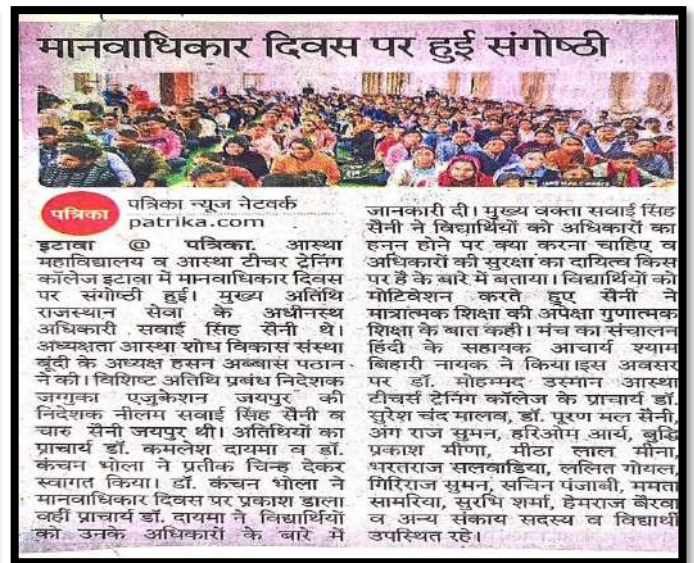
मानवाधिकार दिवस पर हुई संगोष्ठी

पत्रिका पत्रिका न्यूज नेटवर्क patrika.com

इटावा @ पत्रिका. आस्था महाविद्यालय व आस्था टीचर ट्रेनिंग कॉलेज इटावा में मानवाधिकार दिवस पर संगोष्ठी हुई। मुख्य अतिथि राजस्थान सेवा के अधीनस्थ अधिकारी सवाई सिंह सैनी थे। अध्यक्षता आस्था शोध विकास संस्था बूंदी के अध्यक्ष हसन अब्बास पठान ने की। विशिष्ट अतिथि प्रबंध निदेशक जगुका एजुकेशन जयपुर की निदेशक नीलम सवाई सिंह सैनी व चारु सैनी जयपुर थी। अतिथियों का प्राचार्य डॉ. कमलेश दायमा व डॉ. कंचन भोला ने प्रतीक चिन्ह देकर स्वागत किया। डॉ. कंचन भोला ने मानवाधिकार दिवस पर प्रकाश डाला वहीं प्राचार्य डॉ. दायमा ने विद्यार्थियों को उनके अधिकारों के बारे में जानकारी दी। मुख्य वक्ता सवाई सिंह सैनी ने विद्यार्थियों को अधिकारों का हनन होने पर क्या करना चाहिए व अधिकारों की सुरक्षा का दायित्व किस पर है के बारे में बताया। विद्यार्थियों को मोटिवेशन करते हुए सैनी ने मातृत्मक शिक्षा की अपेक्षा गुणात्मक शिक्षा के बात कही। मंच का संचालन हिंदी के सहायक आचार्य श्याम बिहारी नायक ने किया इस अवसर पर डॉ. मोहम्मद उस्मान आस्था टीचर्स ट्रेनिंग कॉलेज के प्राचार्य डॉ. सुरेश चंद मालव, डॉ. पूरण मल सैनी, अंग राज सुमन, हरिओम आर्य, बुद्धि प्रकाश मीणा, मीठा लाल मीना, भरतराज सलवाड़िया, ललित गोयल, गिरिराज सुमन, सचिन पंजाबी, ममता सामरिया, सुरभि शर्मा, हेमराज बैरवा व अन्य संकाय सदस्य व विद्यार्थी उपस्थित रहे।